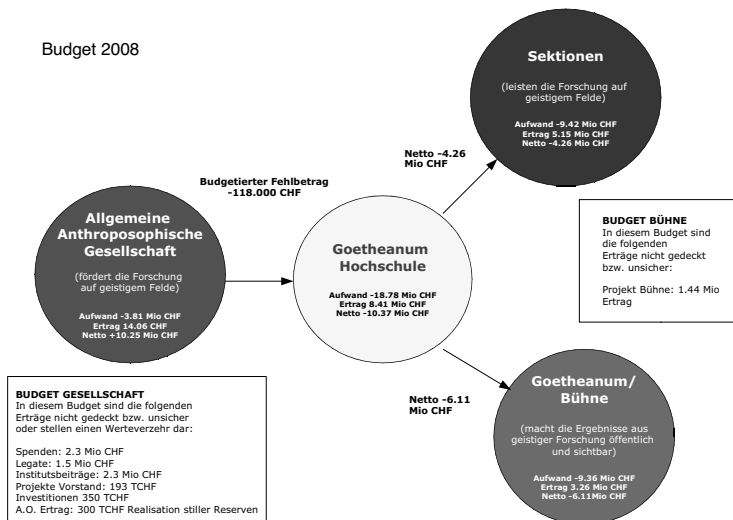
Budget 2008

Sektionen

(leisten die Forschung auf geistigem Felde)

Aufwand -9.42 Mio CHF
Ertrag 5.15 Mio CHF
Netto -4.26 Mio CHF

Netto -4.26 Mio CHF

Budgetierter Fehlbetrag -118.000 CHF

Allgemeine Anthroposophische Gesellschaft

(fördert die Forschung auf geistigem Felde)

Aufwand -3.81 Mio CHF
Ertrag 14.06 CHF
Netto +10.25 Mio CHF

Goetheanum Hochschule

Aufwand -18.78 Mio CHF
Ertrag 8.41 Mio CHF
Netto -10.37 Mio CHF

BUDGET BÜHNE
In diesem Budget sind die folgenden Erträge nicht gedeckt bzw. unsicher:

Projekt Bühne: 1.44 Mio Ertrag

BUDGET GESELLSCHAFT
In diesem Budget sind die folgenden Erträge nicht gedeckt bzw. unsicher oder stellen einen Werteverzehr dar:

Spenden: 2.3 Mio CHF
Legate: 1.5 Mio CHF
Institutsbeiträge: 2.3 Mio CHF
Projekte Vorstand: 193 TCHF
Investitionen 350 TCHF
A.O. Ertrag: 300 TCHF Realisation stiller Reserven

Netto -6.11 Mio CHF

Goetheanum/ Bühne

(macht die Ergebnisse aus geistiger Forschung öffentlich und sichtbar)

Aufwand -9.36 Mio CHF
Ertrag 3.26 Mio CHF
Netto -6.11Mio CHF